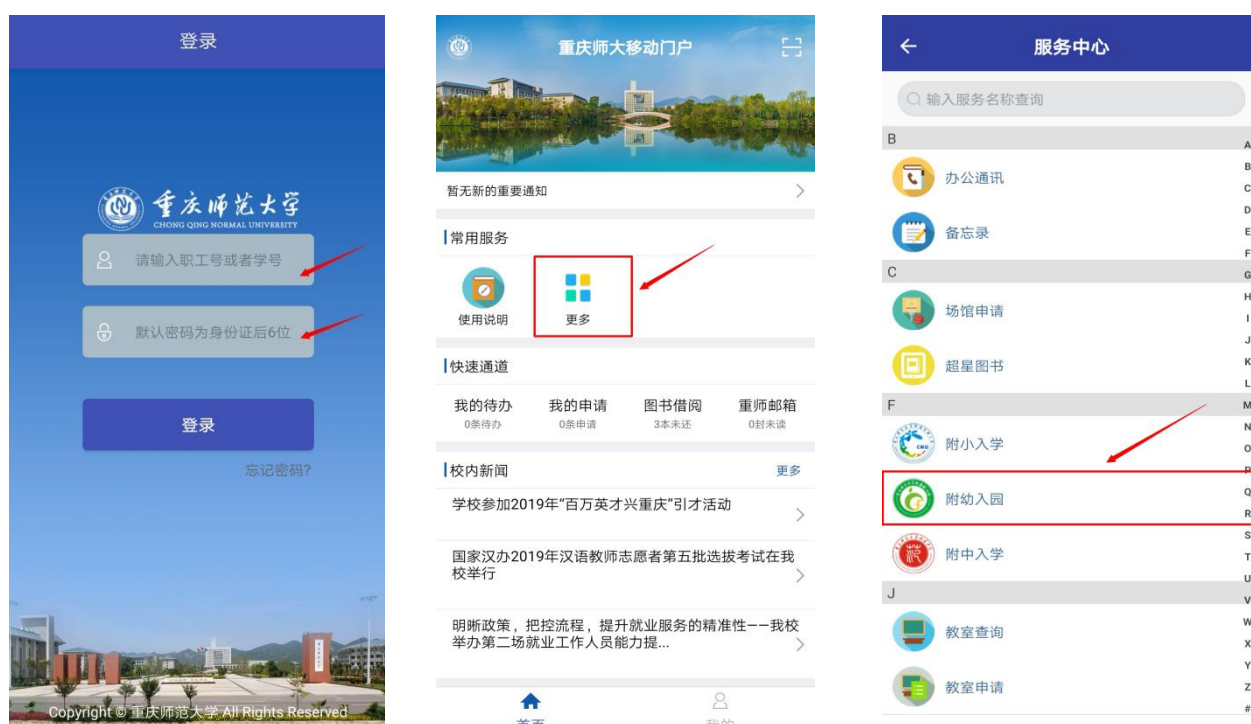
登录

重庆师范大学
CHONG QING NORMAL UNIVERSITY

请输入职工号或者学号

默认密码为身份证后6位

登录

忘记密码?

Copyright © 重庆师范大学 All Rights Reserved

重庆师大移动门户

暂无新的重要通知

常用服务

使用说明

更多

快速通道

我的待办
0条待办

我的申请
0条申请

图书借阅
3本未还

重师邮箱
0封未读

校内新闻

更多

学校参加2019年"百万英才兴重庆"引才活动

国家汉办2019年汉语教师志愿者第五批选拔考试在我校举行

明晰政策，把控流程，提升就业服务的精准性——我校举办第二场就业工作人员能力提...

首页

我的

服务中心

输入服务名称查询

B

办公通讯

备忘录

C

场馆申请

超星图书

F

附小入学

附幼入园

附中入学

J

教室查询

教室申请

A B C D E F G H I J K L M N O P Q R S T U V W X Y Z #